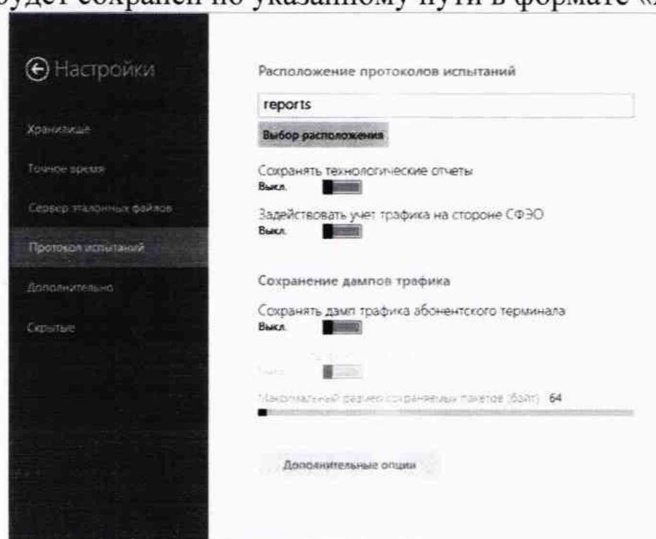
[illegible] сохранен по указанному пути в формате «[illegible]

Настройки

Хранилище

Точное время

Сервер эталонных файлов

Протокол испытаний

Дополнительно

Скрытые

Расположение протоколов испытаний

reports

Выбор расположения

Сохранять технологические отчеты

Выкл.

Задействовать учет трафика на стороне СФЭО

Выкл.

Сохранение дампов трафика

Сохранять дамп трафика абонентского терминала

Выкл.

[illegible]

Максимальный размер сохраняемых пакетов (байт) 64

Дополнительные опции